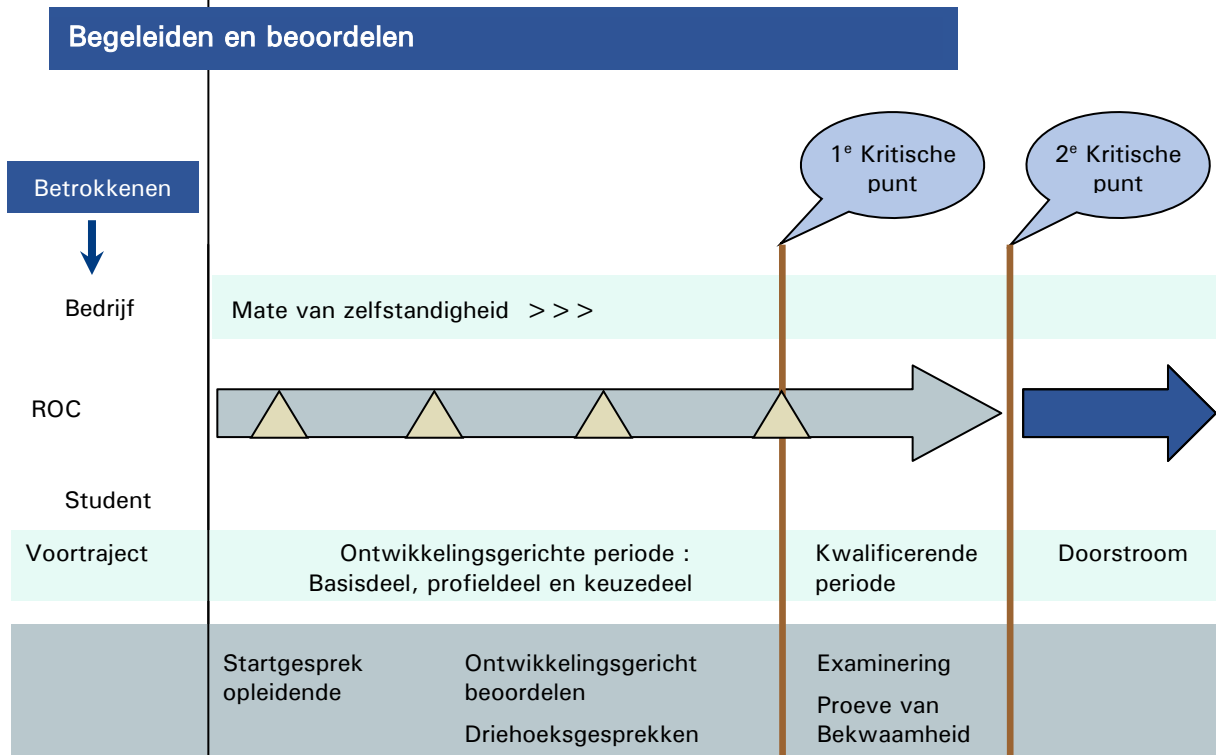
Begeleiden en beoordelen

Betrokkenen

$1^e$ Kritische punt

$2^e$ Kritische punt

Bedrijf

Mate van zelfstandigheid >>>

ROC

Student

Voortraject

Ontwikkelingsgerichte periode : Basisdeel, profieldeel en keuzedeel

Kwalificerende periode

Doorstroom

Startgesprek opleidende

Ontwikkelingsgericht beoordelen

Driehoeksgesprekken

Examinering

Proeve van Bekwaamheid